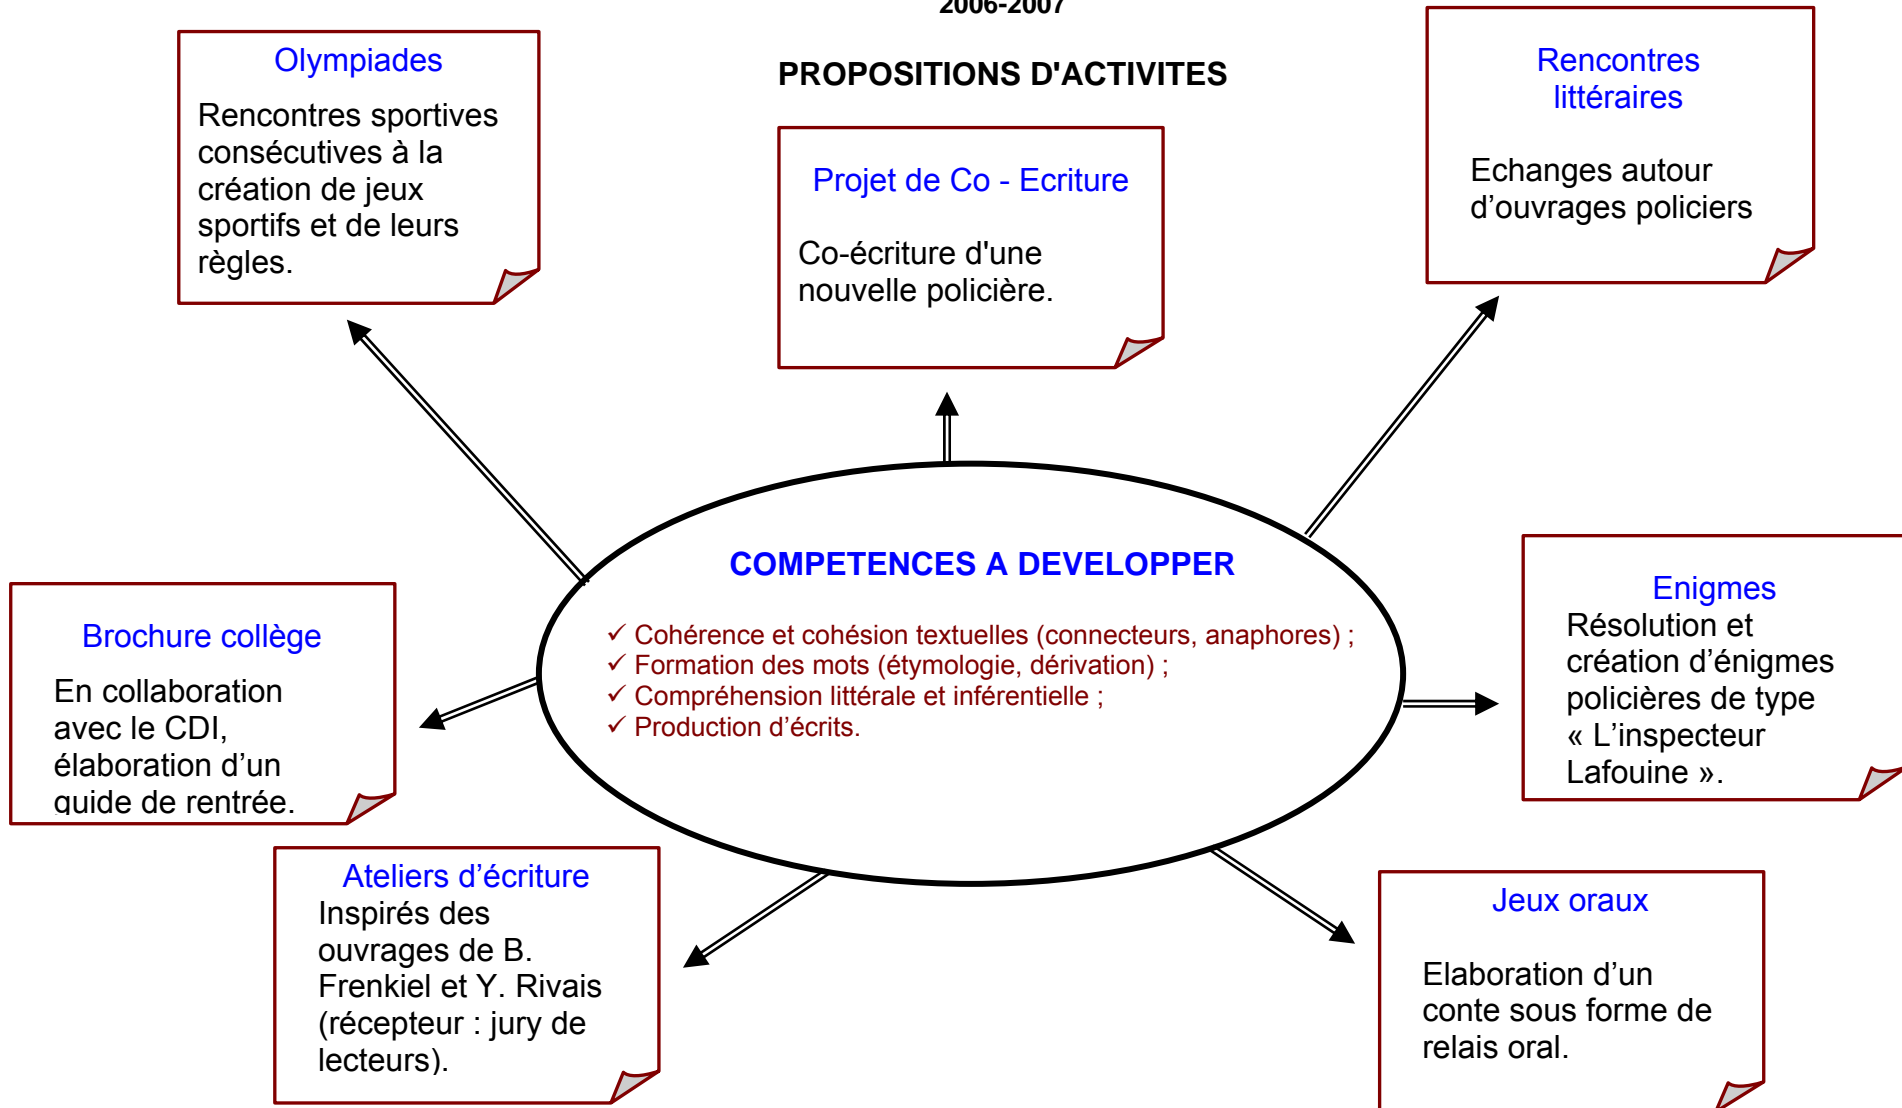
2006-2007

PROPOSITIONS D'ACTIVITES

Olympiades

Rencontres sportives consécutives à la création de jeux sportifs et de leurs règles.

Projet de Co - Ecriture

Co-écriture d'une nouvelle policière.

Rencontres littéraires

Echanges autour d'ouvrages policiers

COMPETENCES A DEVELOPPER

✓ Cohérence et cohésion textuelles (connecteurs, anaphores) ;
✓ Formation des mots (étymologie, dérivation) ;
✓ Compréhension littérale et inférentielle ;
✓ Production d'écrits.

Brochure collège

En collaboration avec le CDI, élaboration d'un guide de rentrée.

Enigmes
Résolution et création d'énigmes policières de type « L'inspecteur Lafouine ».

Ateliers d'écriture
Inspirés des ouvrages de B. Frenkiel et Y. Rivais (récepteur : jury de lecteurs).

Jeux oraux

Elaboration d'un conte sous forme de relais oral.